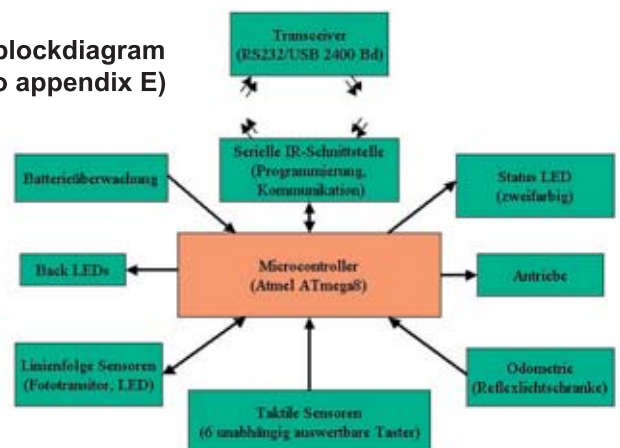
blockdiagram
o appendix E)

Transceiver
(RS232/USB 2400 Bd)

Serielle IR-Schnittstelle
(Programmierung, Kommunikation)

Batterieüberwachung

Status LED
(zweifarbig)

Back LEDs

Microcontroller
(Atmel ATmega8)

Antriebe

Linienfolge Sensoren
(Fototransitor, LED)

Odometrie
(Reflexlichtschranke)

Taktile Sensoren
(6 unabhängig auswertbare Taster)